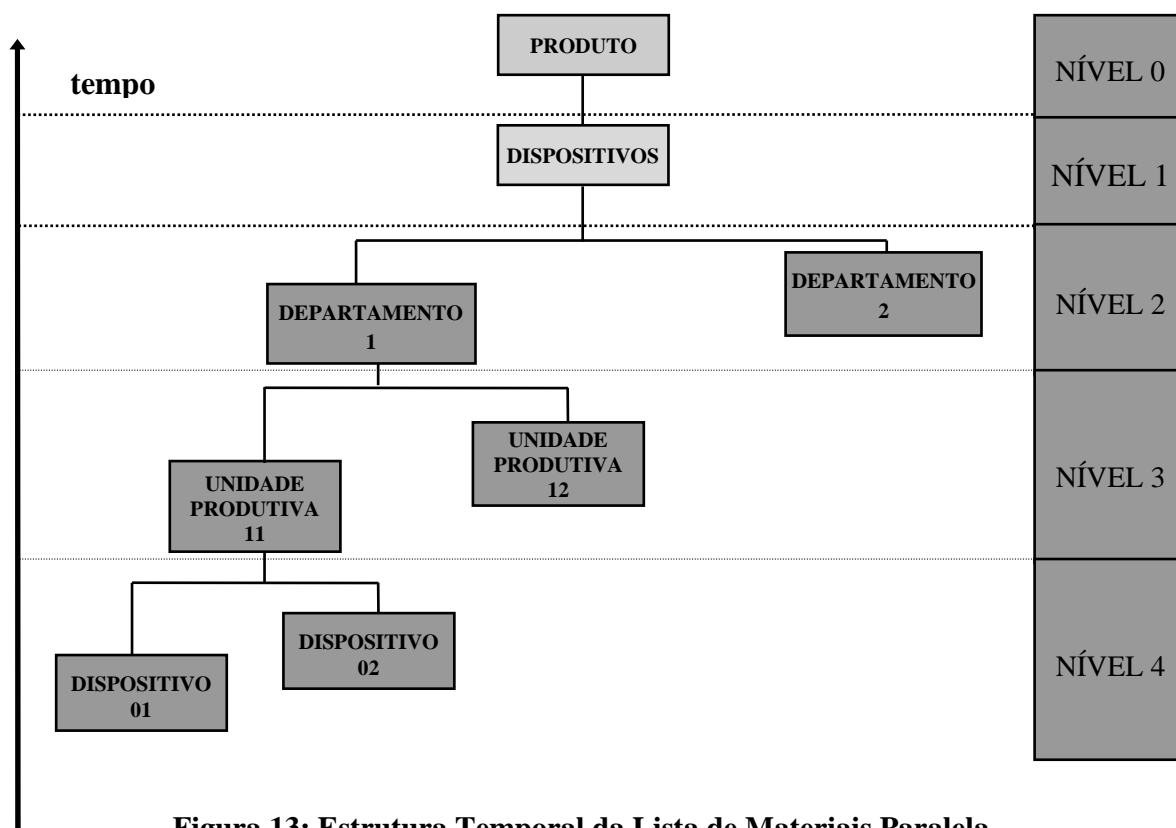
tempo

PRODUTO

NÍVEL 0

DISPOSITIVOS

NÍVEL 1

DEPARTAMENTO 1

DEPARTAMENTO 2

NÍVEL 2

UNIDADE PRODUTIVA 11

UNIDADE PRODUTIVA 12

NÍVEL 3

DISPOSITIVO 01

DISPOSITIVO 02

NÍVEL 4

Figura 13: Estrutura Temporal da Lista de Materiais Paralela